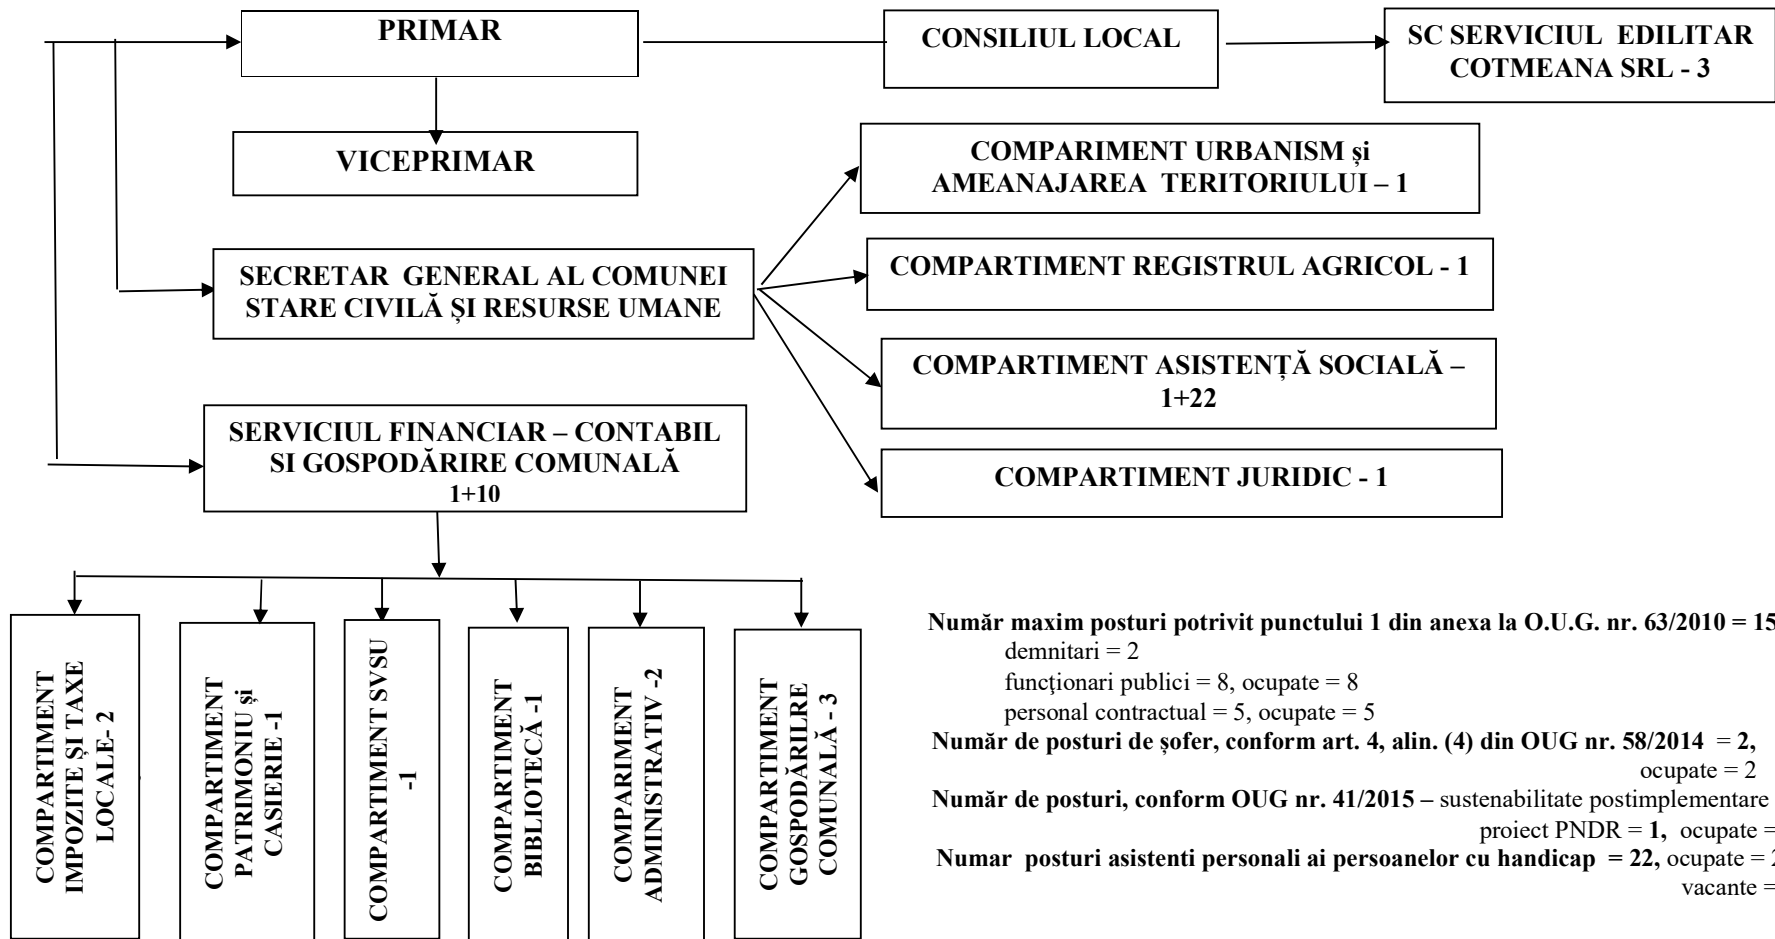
PRIMAR

CONSILIUL LOCAL

SC SERVICIUL EDILITAR COTMEANA SRL - 3

VICEPRIMAR

COMPARIMENT URBANISM şi AMEANAJAREA TERITORIULUI – 1

SECRETAR GENERAL AL COMUNEI STARE CIVILĂ ȘI RESURSE UMANE

COMPARTIMENT REGISTRUL AGRICOL - 1

COMPARTIMENT ASISTENȚĂ SOCIALĂ – 1+22

SERVICIUL FINANCIAR – CONTABIL SI GOSPODĂRIRE COMUNALĂ 1+10

COMPARTIMENT JURIDIC - 1

COMPARTIMENT IMPOZITE ŞI TAXE LOCALE- 2

COMPARTIMENT PATRIMONIU şi CASIERIE -1

COMPARTIMENT SVSU -1

COMPARTIMENT BIBLIOTECĂ -1

COMPARTIMENT ADMINISTRATIV -2

COMPARTIMENT GOSPODĂRILRE COMUNALĂ - 3

Număr maxim posturi potrivit punctului 1 din anexa la O.U.G. nr. 63/2010 = 15
demnitari = 2
funcționari publici = 8, ocupate = 8
personal contractual = 5, ocupate = 5
Număr de posturi de șofer, conform art. 4, alin. (4) din OUG nr. 58/2014 = 2, ocupate = 2
Număr de posturi, conform OUG nr. 41/2015 – sustenabilitate postimplementare proiect PNDR = 1, ocupate = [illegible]
Numar posturi asistenti personali ai persoanelor cu handicap = 22, ocupate = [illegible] vacante = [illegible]